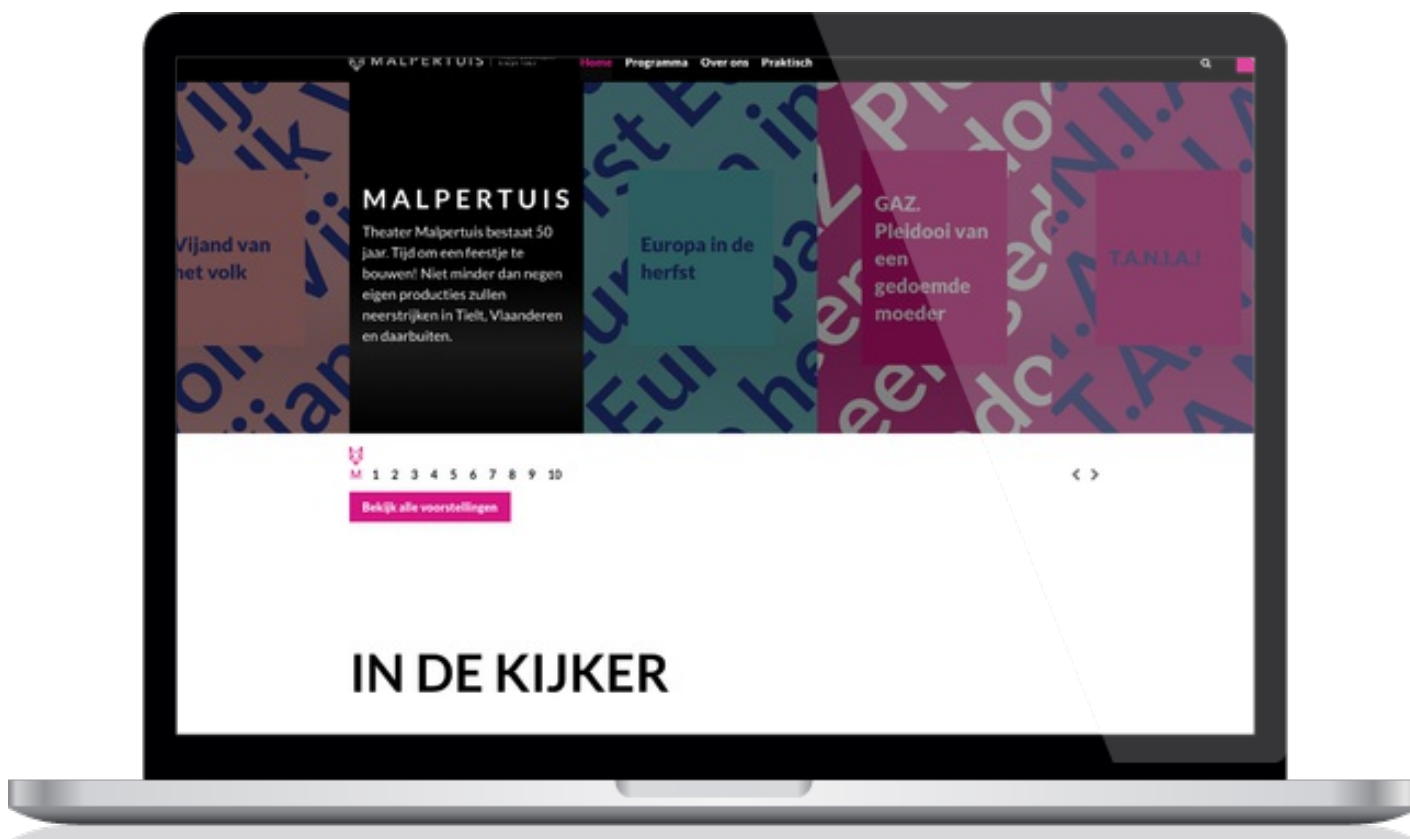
MALPERTUIS | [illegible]

Home Programma Over ons Praktisch

Vijand van het volk

MALPERTUIS

Theater Malpertuis bestaat 50 jaar. Tijd om een feestje te bouwen! Niet minder dan negen eigen producties zullen neerstrijken in Tielt, Vlaanderen en daarbuiten.

Europa in de herfst

GAZ. Pleidooi van een gedoemde moeder

T.A.N.I.A.!

M 1 2 3 4 5 6 7 8 9 10

< >

Bekijk alle voorstellingen

IN DE KIJKER